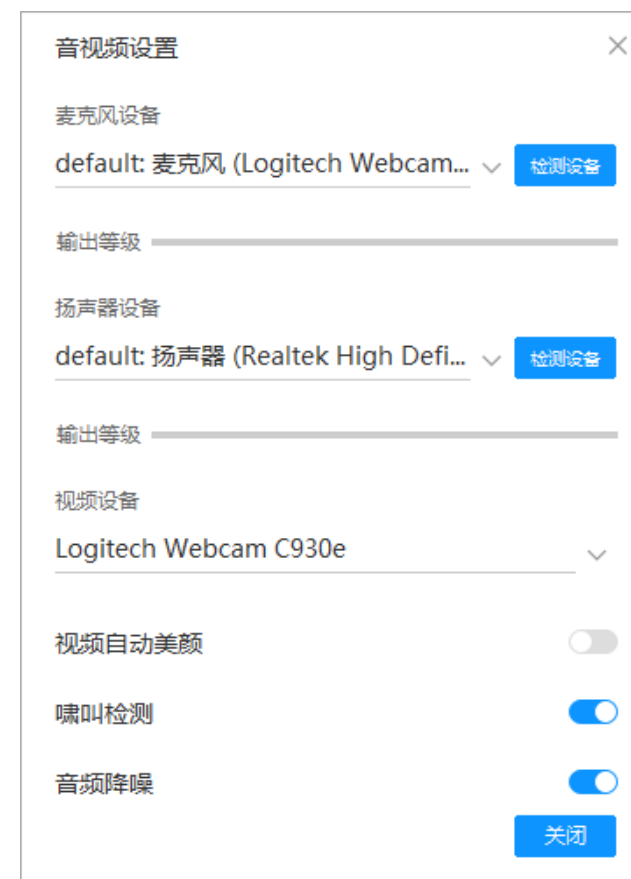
音视频设置

×

麦克风设备

default: 麦克风 (Logitech Webcam...

检测设备

输出等级

扬声器设备

default: 扬声器 (Realtek High Defi...

检测设备

输出等级

视频设备

Logitech Webcam C930e

视频自动美颜

啸叫检测

音频降噪

关闭